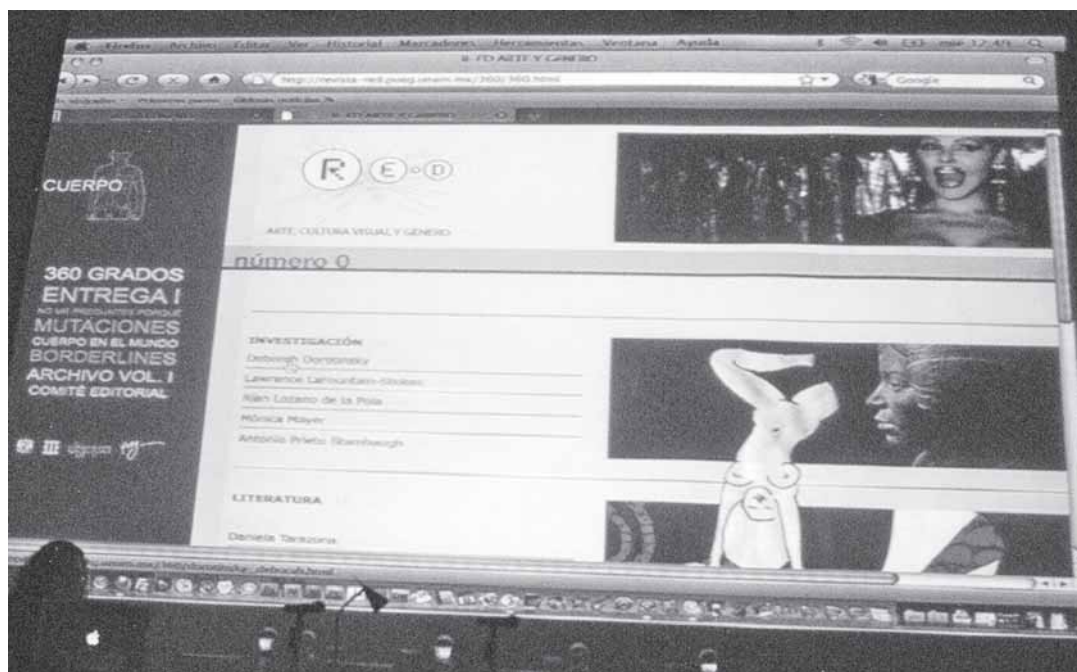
Firefox Archivo Editar Ver Historial Marcadores Herramientas Ventana Ayuda

R-ED ARTE Y GENERO

http://revista-red.posg.unam.mx/360/360.html

Google

CUERPO

360 GRADOS
ENTREGA I
NO ME PREGUNTES PORQUE
MUTACIONES
CUERPO EN EL MUNDO
BORDERLINES
ARCHIVO VOL. I
COMITÉ EDITORIAL

R E D

ARTE, CULTURA VISUAL Y GENERO

número 0

INVESTIGACIÓN
Deborah Dorotinsky
Lawrence LaFountain-Stokes
Sian Lozano de la Pola
Mónica Mayer
Antonio Prieto Stambaugh

LITERATURA

Daniela Tarazona